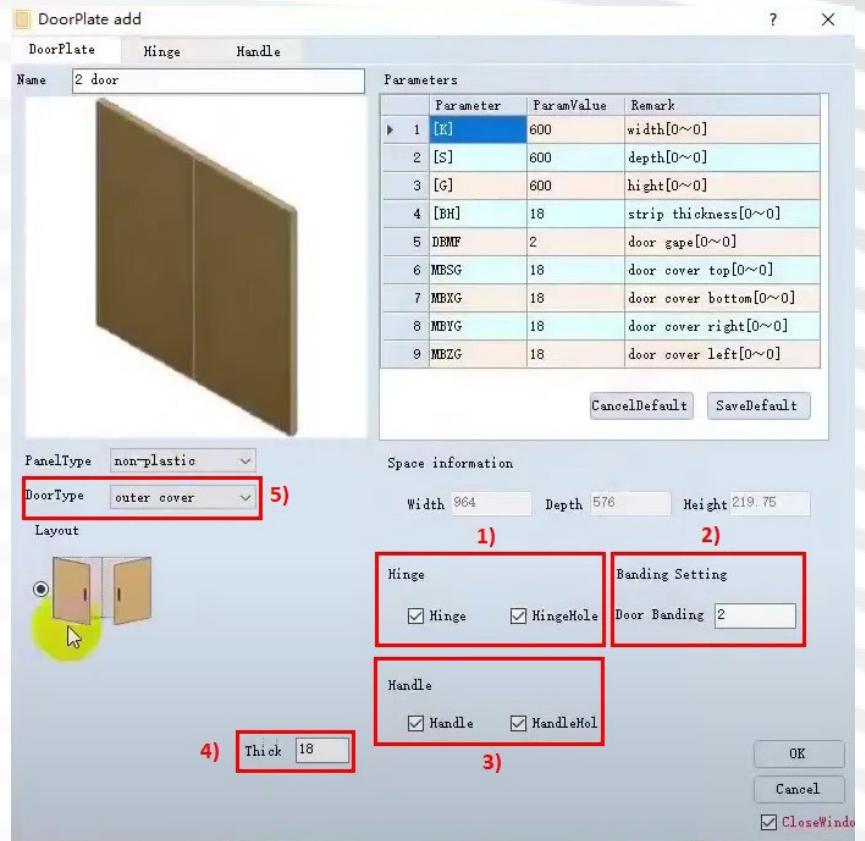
DoorPlate add
?
×

DoorPlate
Hinge
Handle

Name 2 door

Parameters

| | Parameter | ParamValue | Remark |
|---|---|---|---|
| 1 | [K] | 600 | width[0~0] |
| 2 | [S] | 600 | depth[0~0] |
| 3 | [G] | 600 | hight[0~0] |
| 4 | [BH] | 18 | strip thickness[0~0] |
| 5 | DBMF | 2 | door gape[0~0] |
| 6 | MBSG | 18 | door cover top[0~0] |
| 7 | MBXG | 18 | door cover bottom[0~0] |
| 8 | MBYG | 18 | door cover right[0~0] |
| 9 | MBZG | 18 | door cover left[0~0] |

CancelDefault
SaveDefault

PanelType non-plastic
DoorType outer cover
5)
Layout

Space information
Width 964
Depth 576
Height 219.75

1)
2)

Hinge
Hinge
HingeHole

Banding Setting
Door Banding 2

Handle
Handle
HandleHol

4)
Thick 18

3)

OK
Cancel
CloseWindo